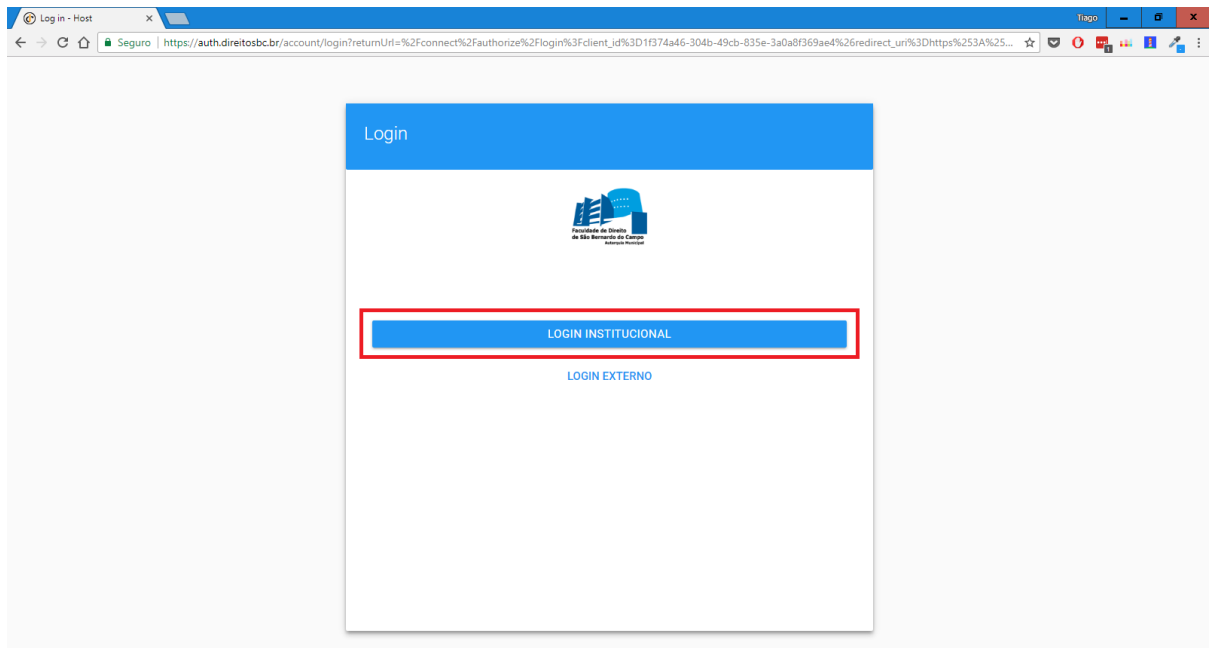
Log in - Host

Tiago

Seguro | https://auth.direitosbc.br/account/login?returnUrl=%2Fconnect%2Fauthorize%2Flogin%3Fclient_id%3D1f374a46-304b-49cb-835e-3a0a8f369ae4%26redirect_uri%3Dhttps%253A%25...

Login

Faculdade de Direito de São Bernardo do Campo
Autarquia Municipal

LOGIN INSTITUCIONAL

LOGIN EXTERNO